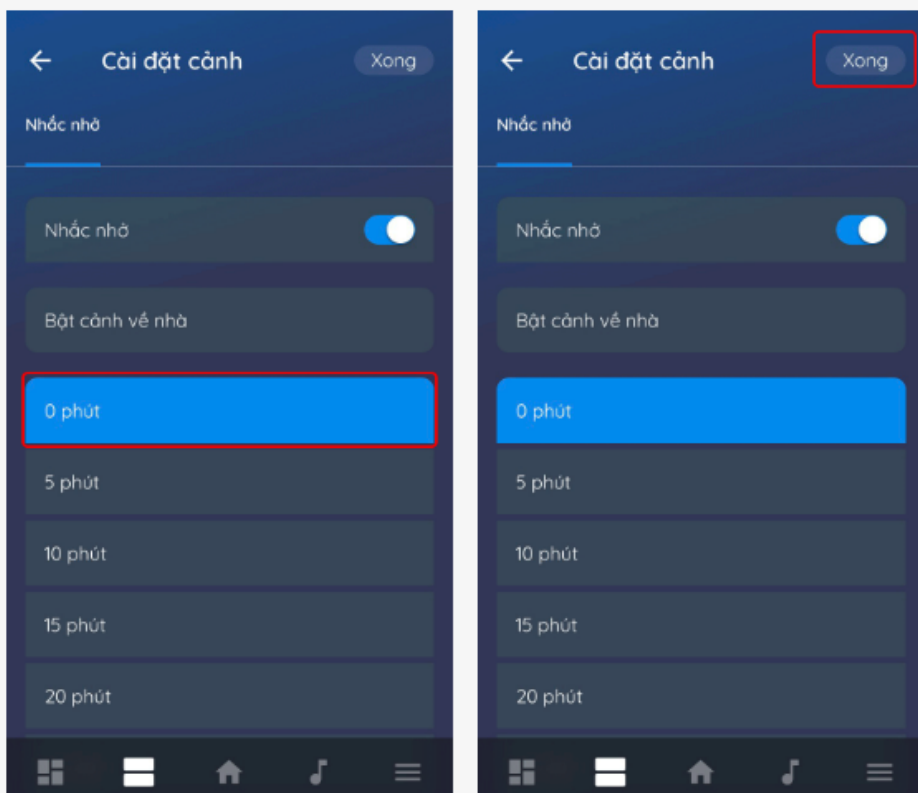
← Cài đặt cảnh Xong

Nhắc nhở

Nhắc nhở

Bật cảnh về nhà

0 phút

5 phút

10 phút

15 phút

20 phút

← Cài đặt cảnh Xong

Nhắc nhở

Nhắc nhở

Bật cảnh về nhà

0 phút

5 phút

10 phút

15 phút

20 phút